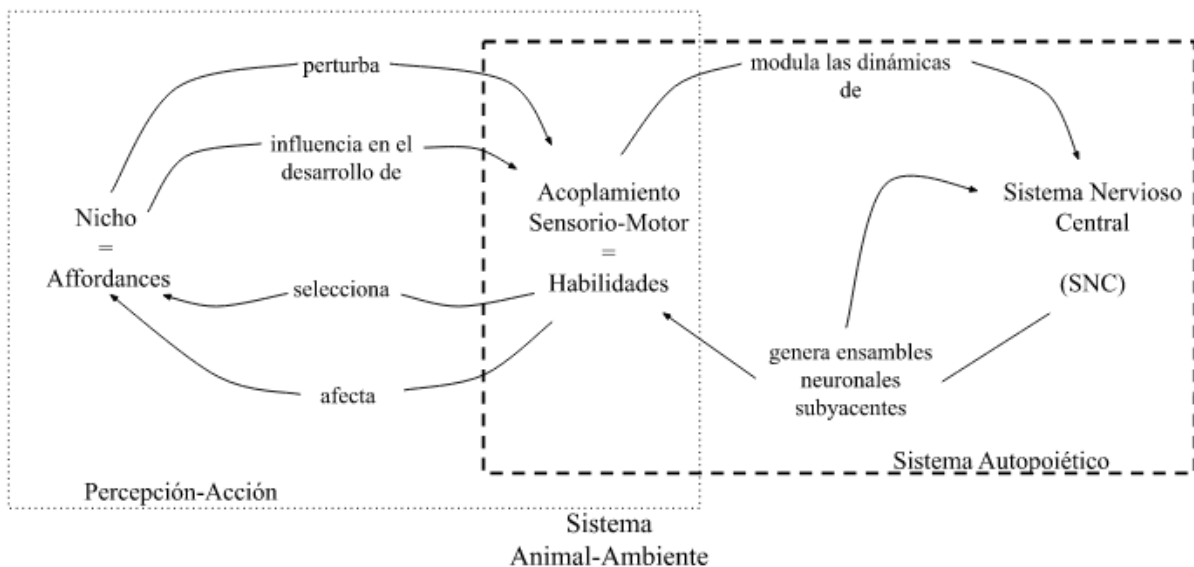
perturba

modula las dinámicas de

influencia en el desarrollo de

Nicho
=
Affordances

Acoplamiento
Sensorio-Motor
=
Habilidades

Sistema Nervioso
Central

(SNC)

selecciona

genera ensambles neuronales subyacentes

afecta

Sistema Autopoiético

Percepción-Acción

Sistema
Animal-Ambiente